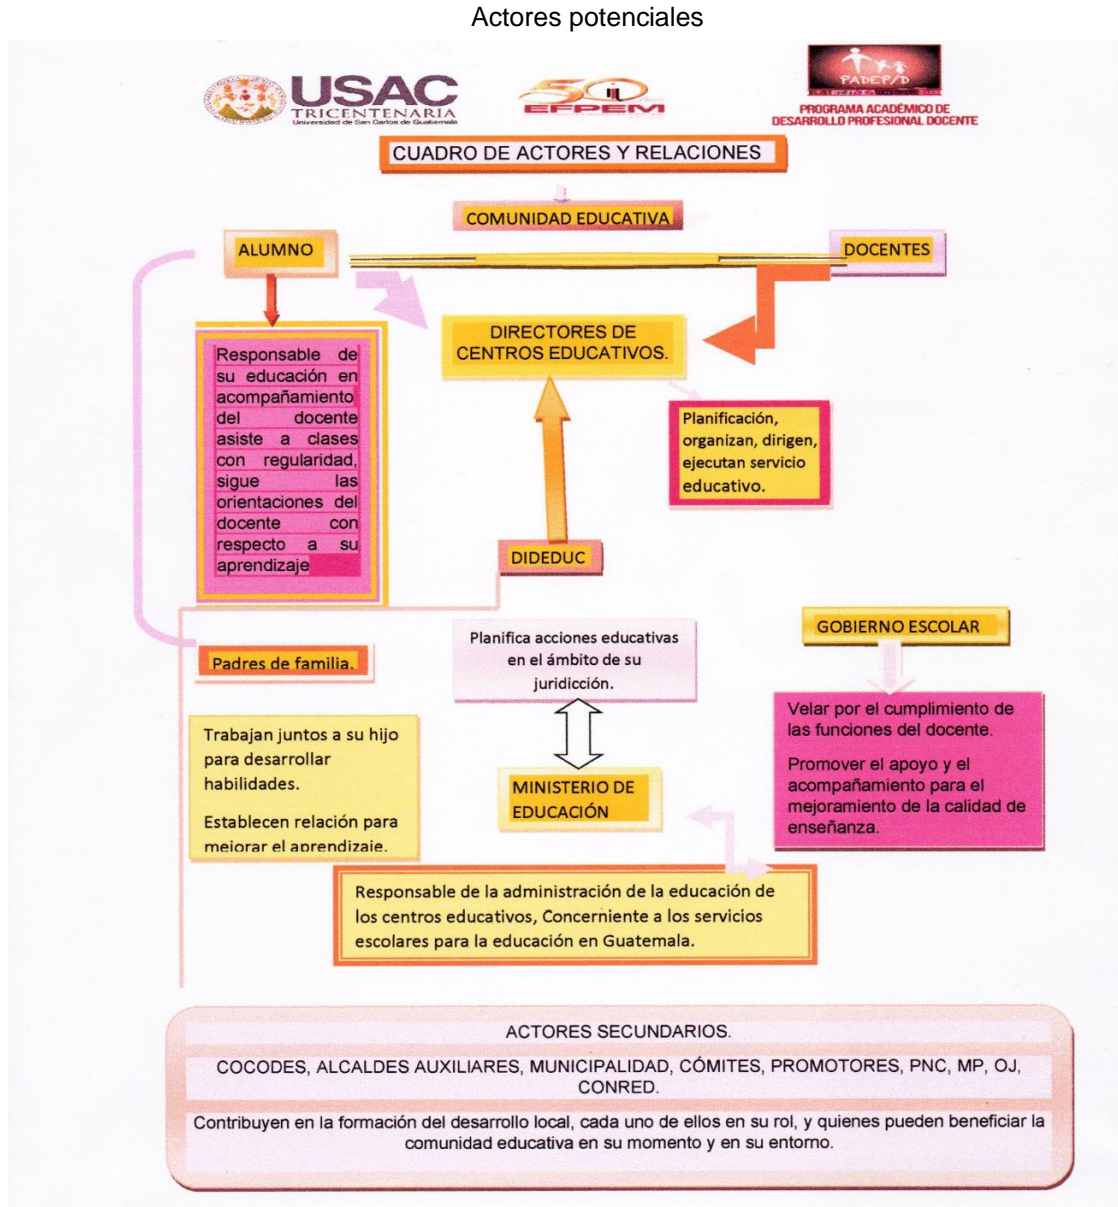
Actores potenciales

USAC
TRICENTENARIA
Universidad de San Carlos de Guatemala

50
EFPEM

PADEP/D
PROGRAMA ACADÉMICO DE DESARROLLO PROFESIONAL DOCENTE

CUADRO DE ACTORES Y RELACIONES

COMUNIDAD EDUCATIVA

ALUMNO

DOCENTES

DIRECTORES DE CENTROS EDUCATIVOS.

Responsable de su educación en acompañamiento del docente asiste a clases con regularidad, sigue las orientaciones del docente con respecto a su aprendizaje

Planificación, organizan, dirigen, ejecutan servicio educativo.

DIDEDUC

GOBIERNO ESCOLAR

Planifica acciones educativas en el ámbito de su juridicción.

Padres de familia.

Velar por el cumplimiento de las funciones del docente.

Promover el apoyo y el acompañamiento para el mejoramiento de la calidad de enseñanza.

Trabajan juntos a su hijo para desarrollar habilidades.

Establecen relación para mejorar el aprendizaje.

MINISTERIO DE EDUCACIÓN

Responsable de la administración de la educación de los centros educativos, Concerniente a los servicios escolares para la educación en Guatemala.

ACTORES SECUNDARIOS.

COCODES, ALCALDES AUXILIARES, MUNICIPALIDAD, CÓMITES, PROMOTORES, PNC, MP, OJ, CONRED.

Contribuyen en la formación del desarrollo local, cada uno de ellos en su rol, y quienes pueden beneficiar la comunidad educativa en su momento y en su entorno.